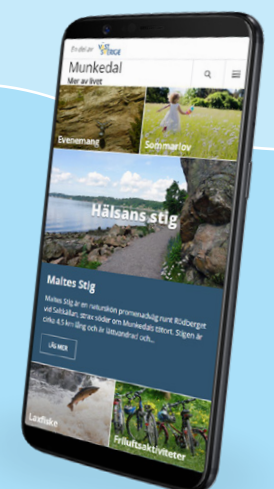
En del av VÄSTSVERIGE

Munkedal
Mer av livet

Evenemang

Sommarlov

Hälsans stig

Maltes Stig

Maltes Stig är en naturskön promenadväg runt Risåberget vid Saltkällan, strax söder om Munkedals tätort. Stigen är cirka 4,5 km lång och är lättvandrad och...

LÄS MER

Laxfiske

Friluftsaktiviteter